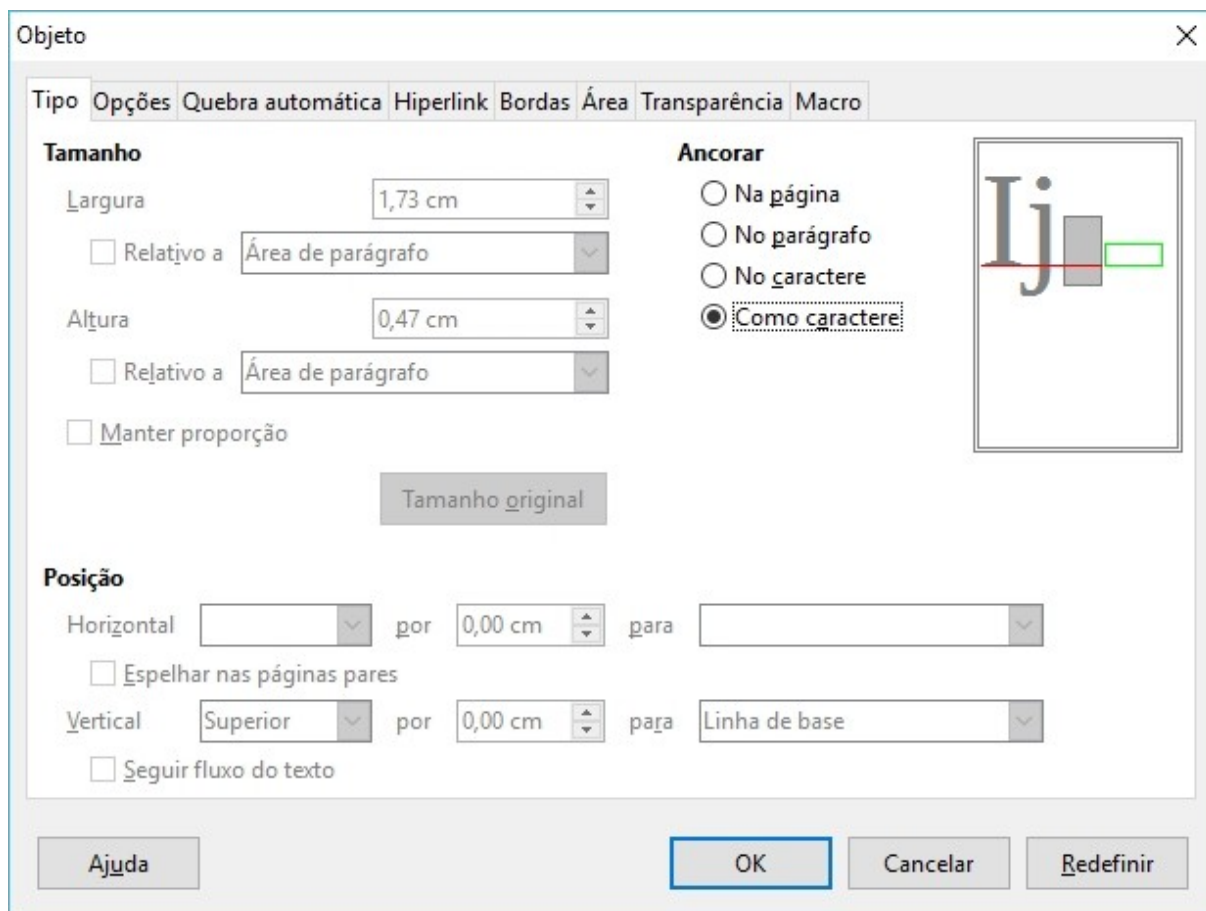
Objeto

Tipo Opções Quebra automática Hiperlink Bordas Área Transparência Macro

Tamanho

Largura 1,73 cm

Relativo a Área de parágrafo

Altura 0,47 cm

Relativo a Área de parágrafo

Manter proporção

Tamanho original

Ancorar

Na página

No parágrafo

No caractere

Como caractere

Ij

Posição

Horizontal por 0,00 cm para

Espelhar nas páginas pares

Vertical Superior por 0,00 cm para Linha de base

Seguir fluxo do texto

Ajuda OK Cancelar Redefinir